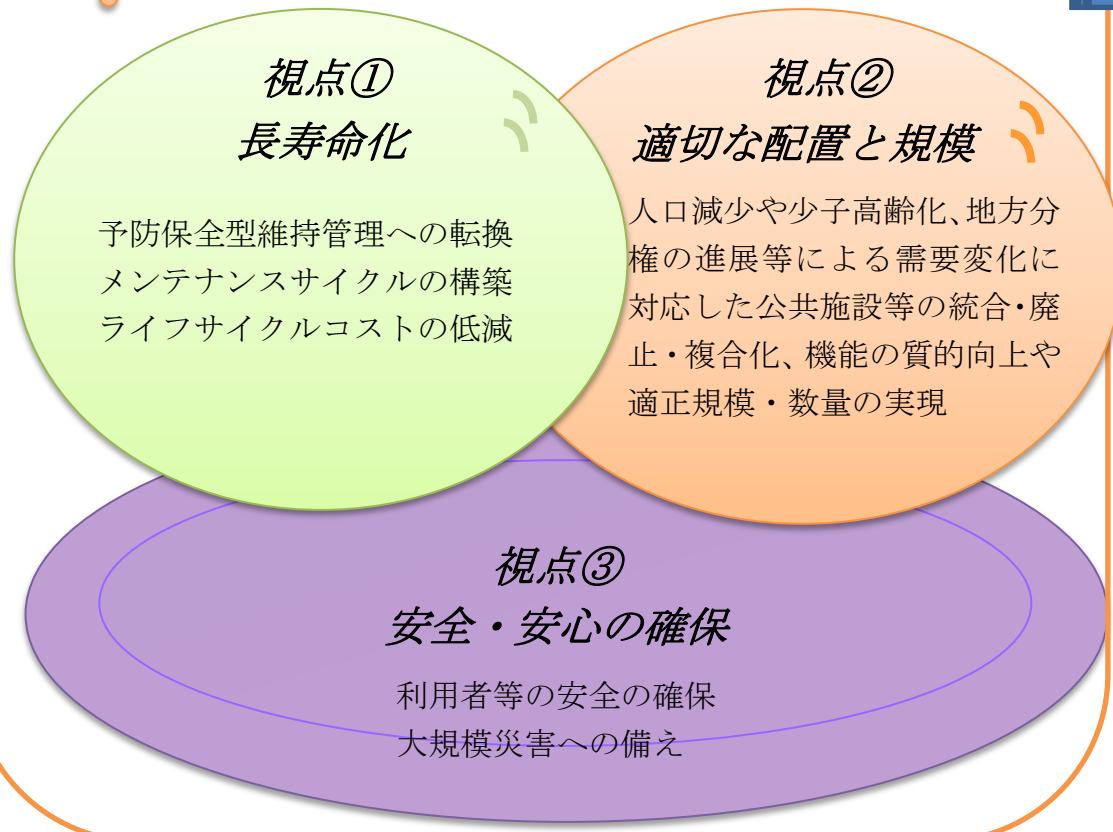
視点①
長寿命化

予防保全型維持管理への転換
メンテナンスサイクルの構築
ライフサイクルコストの低減

視点②
適切な配置と規模

人口減少や少子高齢化、地方分権の進展等による需要変化に対応した公共施設等の統合・廃止・複合化、機能の質的向上や適正規模・数量の実現

視点③
安全・安心の確保

利用者等の安全の確保
大規模災害への備え